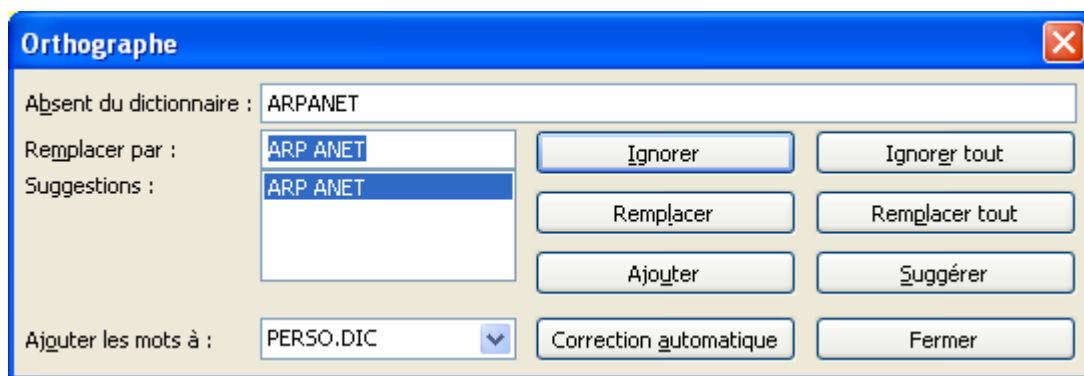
Orthographe

Absent du dictionnaire : ARPANET

Remplacer par : ARP ANET

Suggestions : ARP ANET

Ignorer

Ignorer tout

Remplacer

Remplacer tout

Ajouter

Suggérer

Ajouter les mots à : PERSO.DIC

Correction automatique

Fermer